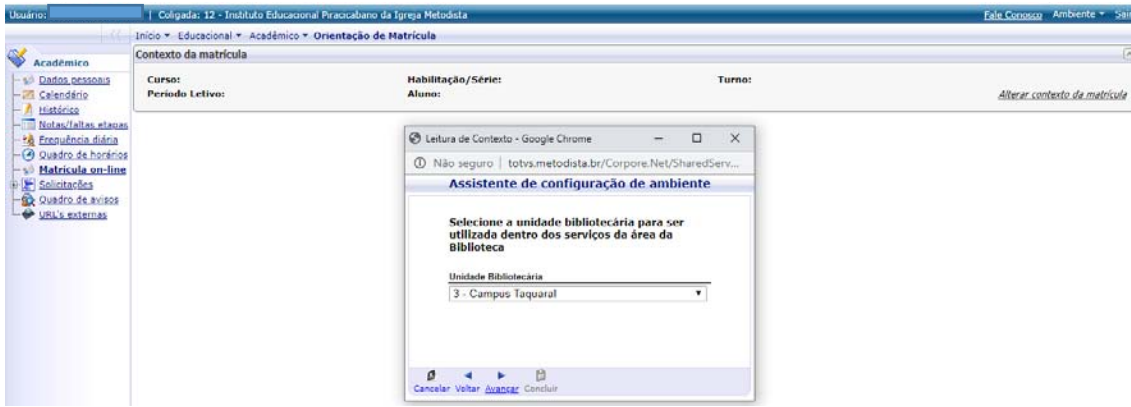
Usuário: | Coligada: 12 - Instituto Educacional Piracicabano da Igreja Metodista

Fale Conosco Ambiente ▾ Sair

Início ▾ Educacional ▾ Acadêmico ▾ Orientação de Matrícula

Acadêmico

Dados pessoais
Calendário
Histórico
Notas/faltas etapas
Frequência diária
Quadro de horários
Matrícula on-line
Solicitações
Quadro de avisos
URL's externas

Contexto da matrícula

Curso:
Período Letivo:
Habilitação/Série:
Aluno:
Turno:

Alterar contexto da matrícula

Leitura de Contexto - Google Chrome

Não seguro | totvs.metodista.br/Corpore.Net/SharedServ...

Assistente de configuração de ambiente

Selecione a unidade bibliotecária para ser utilizada dentro dos serviços da área da Biblioteca

Unidade Bibliotecária

3 - Campus Taquaral

Cancelar Voltar Avançar Concluir